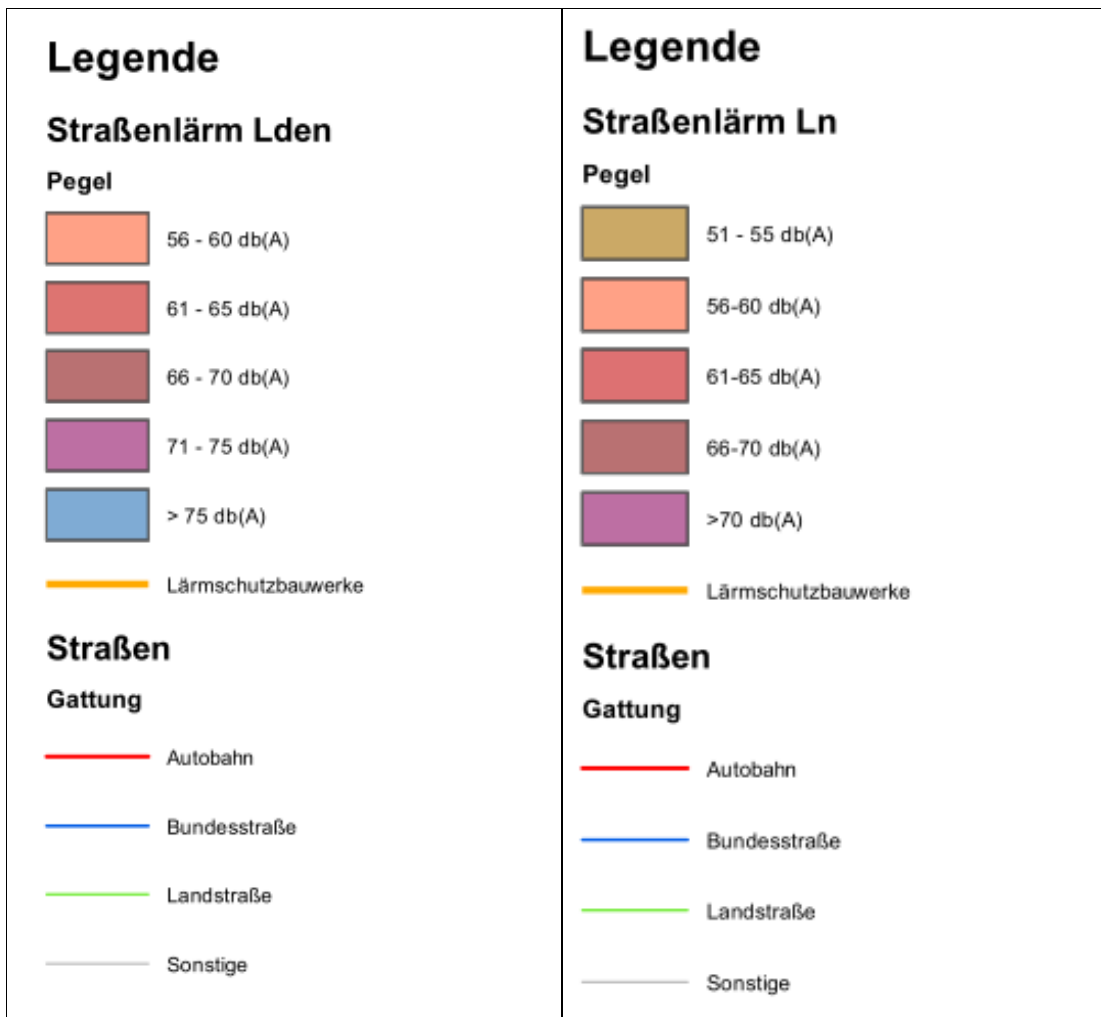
Legende

Straßenlärm Lden

Pegel

56 - 60 db(A)

61 - 65 db(A)

66 - 70 db(A)

71 - 75 db(A)

> 75 db(A)

Lärmschutzbauwerke

Straßen

Gattung

Autobahn

Bundesstraße

Landstraße

Sonstige

Legende

Straßenlärm Ln

Pegel

51 - 55 db(A)

56-60 db(A)

61-65 db(A)

66-70 db(A)

>70 db(A)

Lärmschutzbauwerke

Straßen

Gattung

Autobahn

Bundesstraße

Landstraße

Sonstige